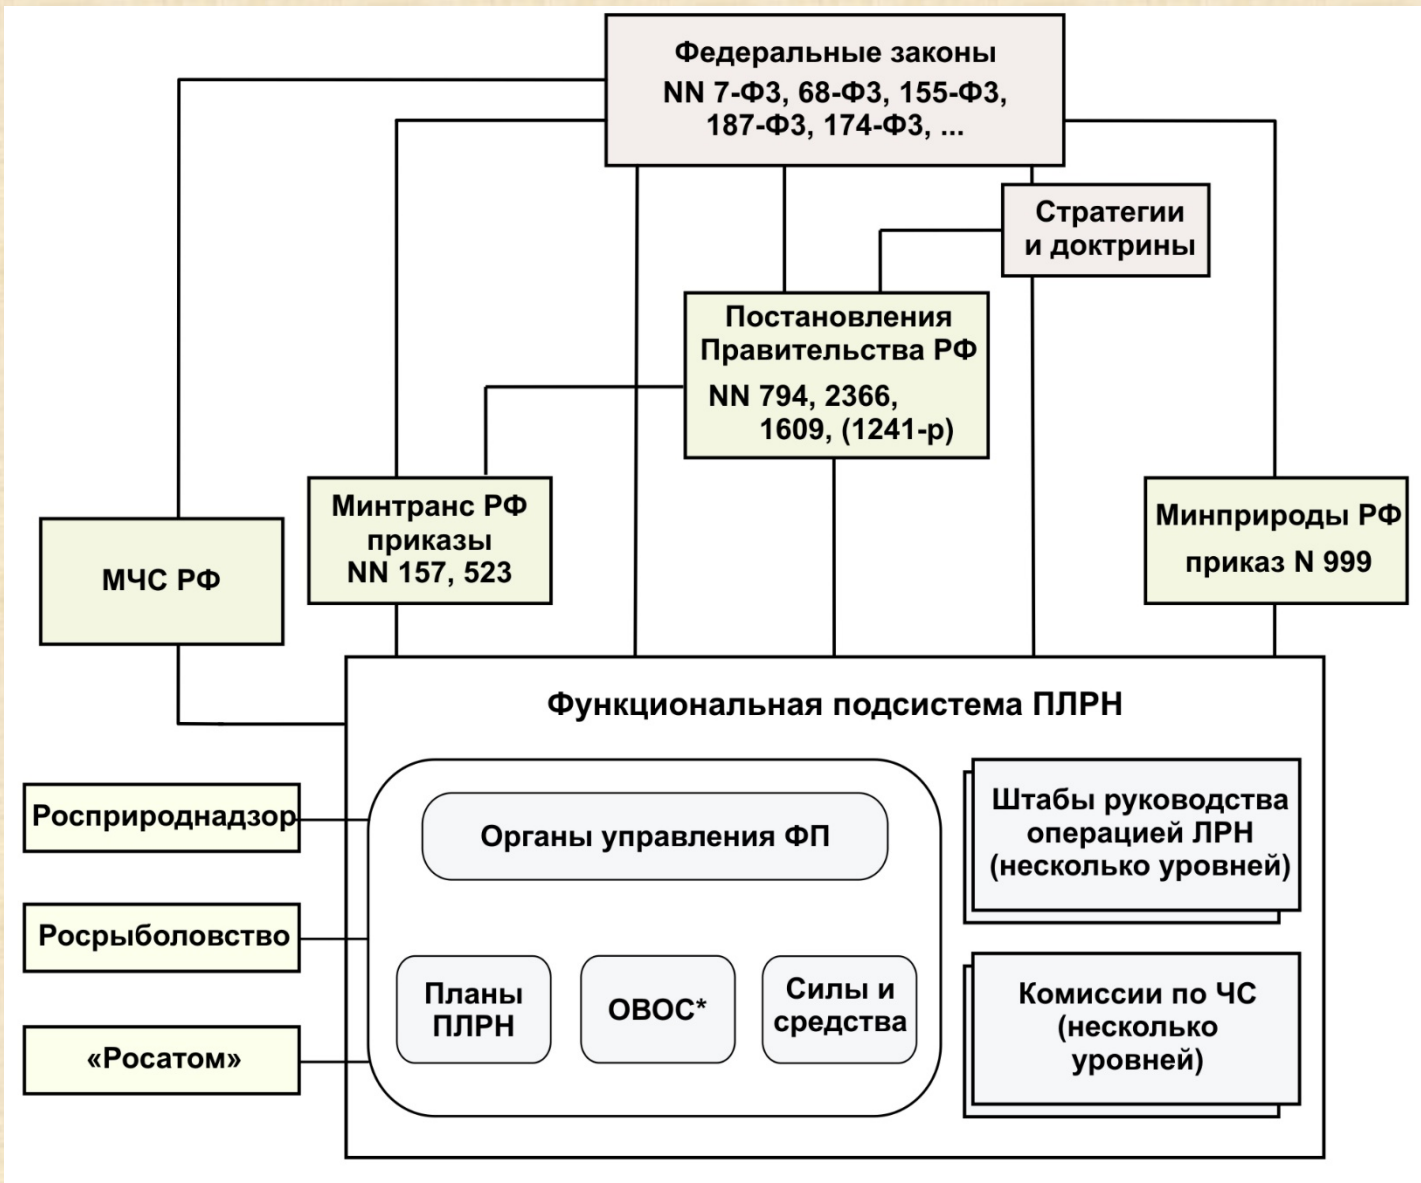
Федеральные законы
NN 7-ФЗ, 68-ФЗ, 155-ФЗ, 187-ФЗ, 174-ФЗ, ...

Стратегии и доктрины

Постановления Правительства РФ
NN 794, 2366, 1609, (1241-р)

Минтранс РФ приказы NN 157, 523

МЧС РФ

Минприроды РФ
приказ N 999

Функциональная подсистема ПЛРН

Росприроднадзор

Росрыболовство

«Росатом»

Органы управления ФП

Планы ПЛРН

ОВОС*

Силы и средства

Штабы руководства операцией ЛРН (несколько уровней)

Комиссии по ЧС (несколько уровней)